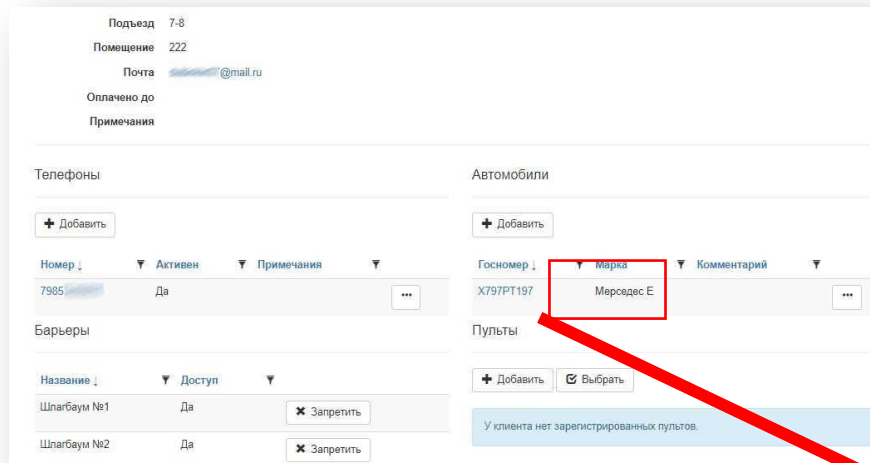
Подъезд 7-8

Помещение 222

Почта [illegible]@mail.ru

Оплачено до

Примечания

Телефоны

+ Добавить

| Номер ↓ | Активен | Примечания | |
|---|---|---|---|
| 7985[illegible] | Да | | ... |

Автомобили

+ Добавить

| Госномер ↓ | Марка | Комментарий | |
|---|---|---|---|
| Х797РТ197 | Мерседес Е | | ... |

Барьеры

| Название ↓ | Доступ | |
|---|---|---|
| Шлагбаум №1 | Да | ✖ Запретить |
| Шлагбаум №2 | Да | ✖ Запретить |

Пульты

+ Добавить   Выбрать

У клиента нет зарегистрированных пультов.